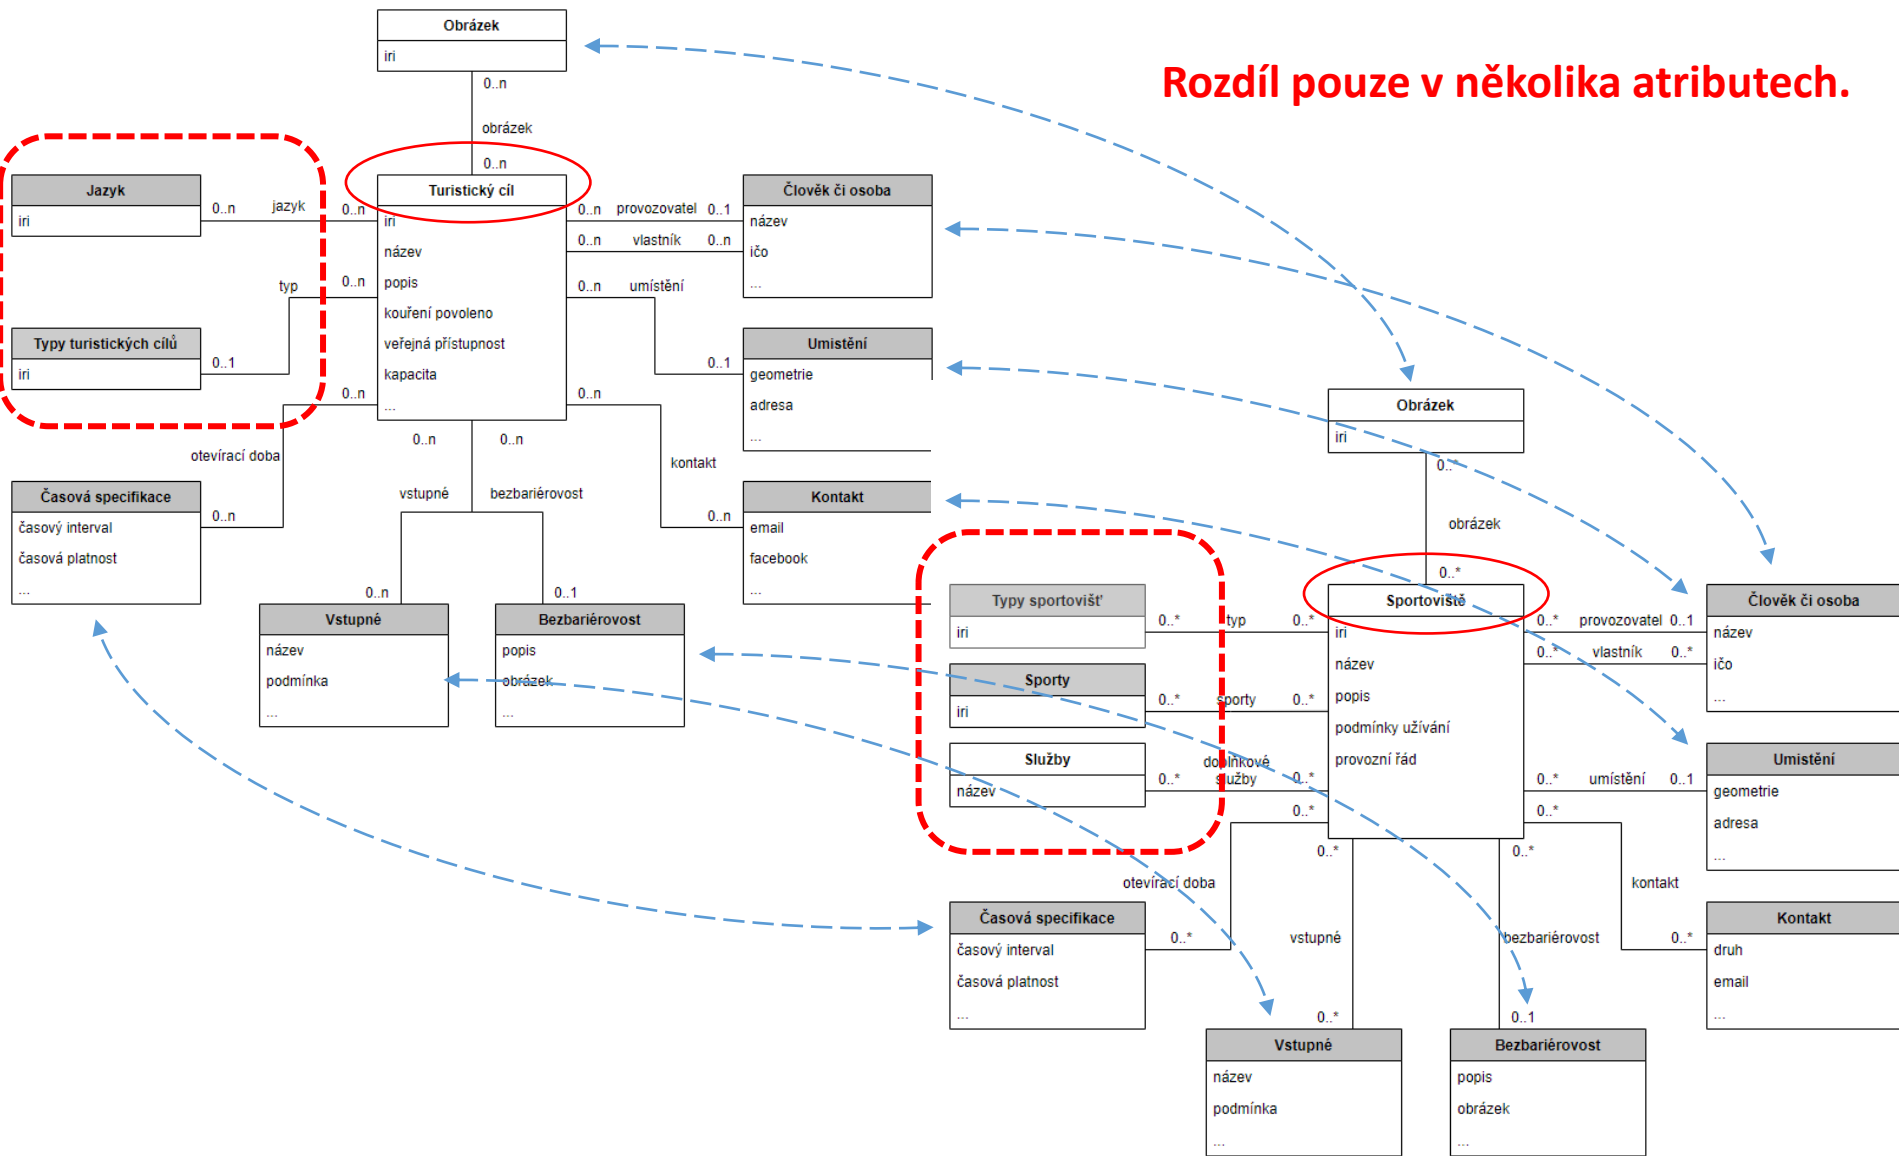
Rozdíl pouze v několika atributech.

Obrázek
iri

0..n
obrázek
0..n

Jazyk
iri

0..n jazyk 0..n

Turistický cíl
iri
název
popis
kouření povoleno
veřejná přístupnost
kapacita
...

typ 0..n

Typy turistických cílů
iri

0..1

0..n

otevírací doba

Časová specifikace
časový interval
časová platnost
...

0..n

0..n provozovatel 0..1
0..n vlastník 0..n

Člověk či osoba
název
ičo
...

0..n umístění

0..1

Umístění
geometrie
adresa
...

0..n
kontakt
0..n

Kontakt
email
facebook
...

0..n 0..n
vstupné bezbariérovost
0..n 0..1

Vstupné
název
podmínka
...

Bezbariérovost
popis
obrázek
...

Obrázek
iri

0..*
obrázek
0..*

Typy sportovišť
iri

0..* typ 0..*

Sporty
iri

0..* sporty 0..*

Služby
název

0..* doplňkové služby 0..*

Sportoviště
iri
název
popis
podmínky užívání
provozní řád

0..* provozovatel 0..1
0..* vlastník 0..*

Člověk či osoba
název
ičo
...

0..* umístění 0..1

Umístění
geometrie
adresa
...

0..*
kontakt
0..*

Kontakt
druh
email
...

0..*
otevírací doba
0..*

Časová specifikace
časový interval
časová platnost
...

0..* 0..*
vstupné bezbariérovost
0..* 0..1

Vstupné
název
podmínka
...

Bezbariérovost
popis
obrázek
...